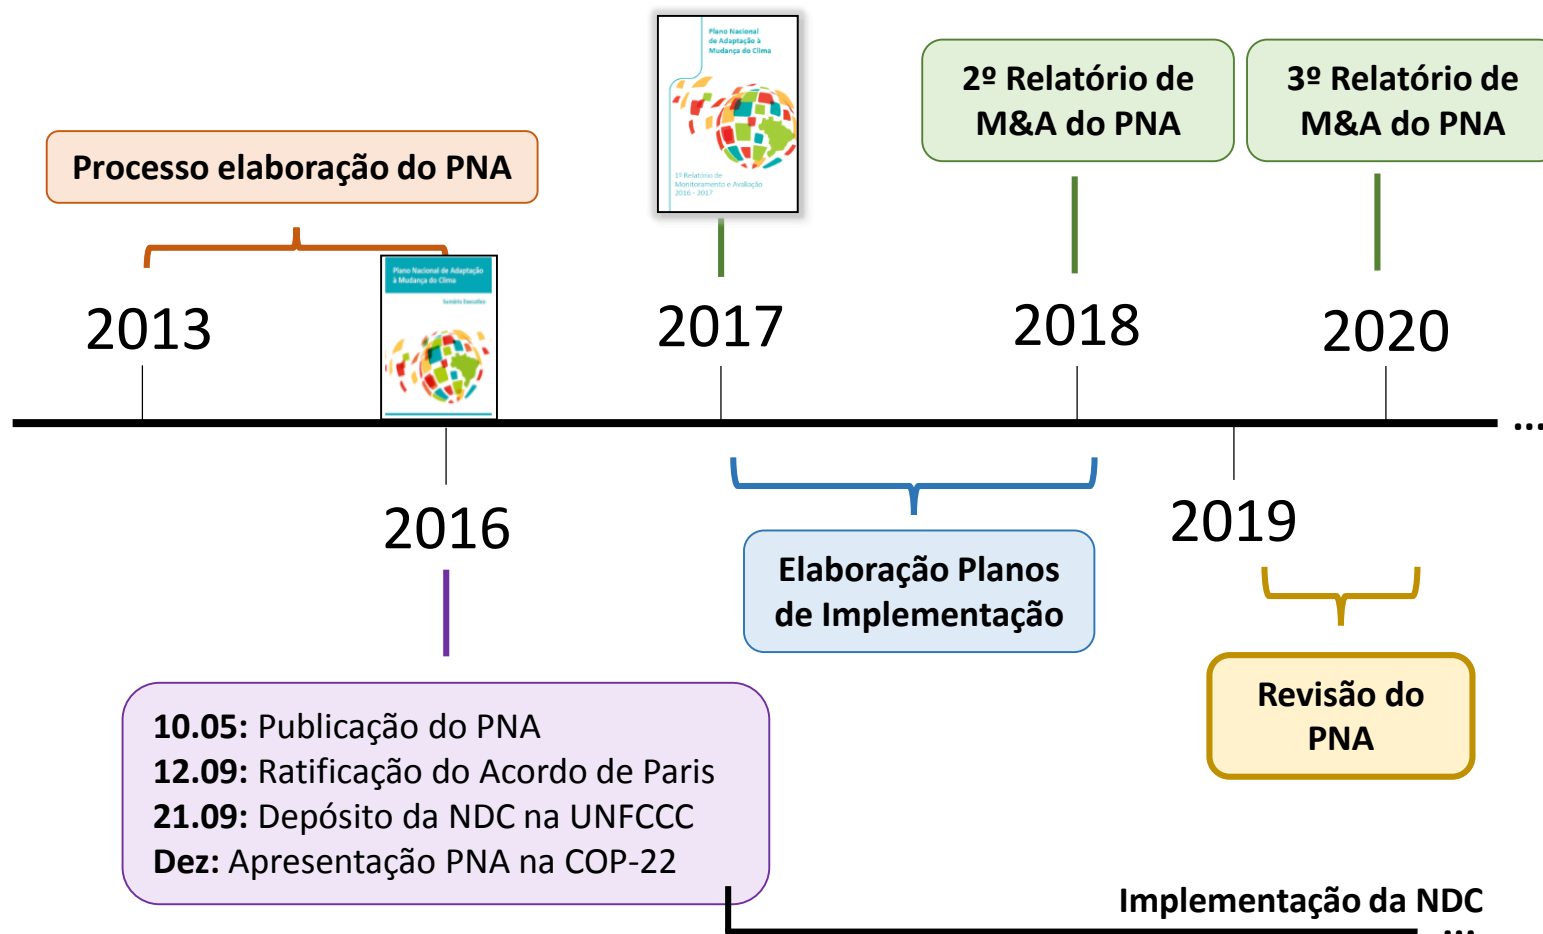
Plano Nacional de Adaptação à Mudança do Clima

1º Relatório de Monitoramento e Avaliação 2016 - 2017

2º Relatório de M&A do PNA

3º Relatório de M&A do PNA

Processo elaboração do PNA

Plano Nacional de Adaptação à Mudança do Clima

Sumário Executivo

2013

2017

2018

2020

...

2016

2019

Elaboração Planos de Implementação

Revisão do PNA

**10.05:** Publicação do PNA
**12.09:** Ratificação do Acordo de Paris
**21.09:** Depósito da NDC na UNFCCC
**Dez:** Apresentação PNA na COP-22

Implementação da NDC

...